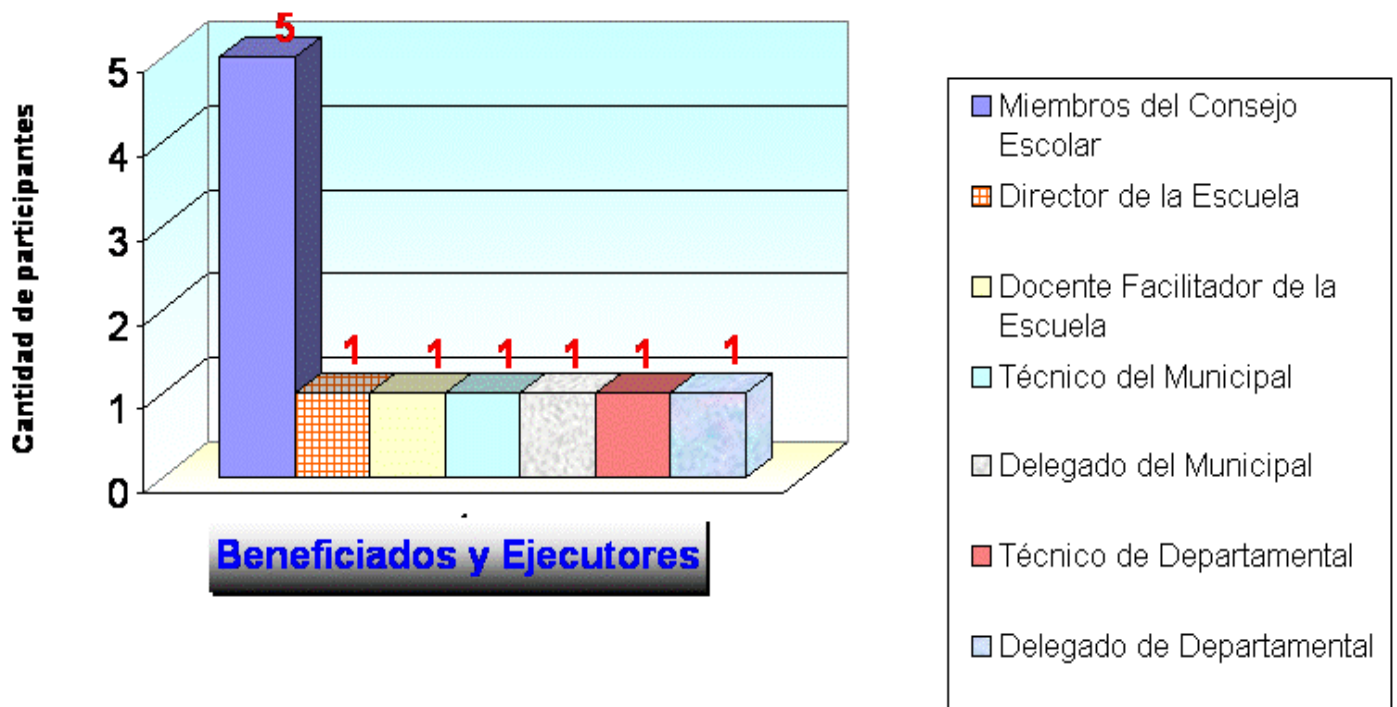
Cantidad de participantes

5
4
3
2
1
0

5
1
1
1
1
1
1

Beneficiados y Ejecutores

Miembros del Consejo Escolar
Director de la Escuela
Docente Facilitador de la Escuela
Técnico del Municipal
Delegado del Municipal
Técnico de Departamental
Delegado de Departamental